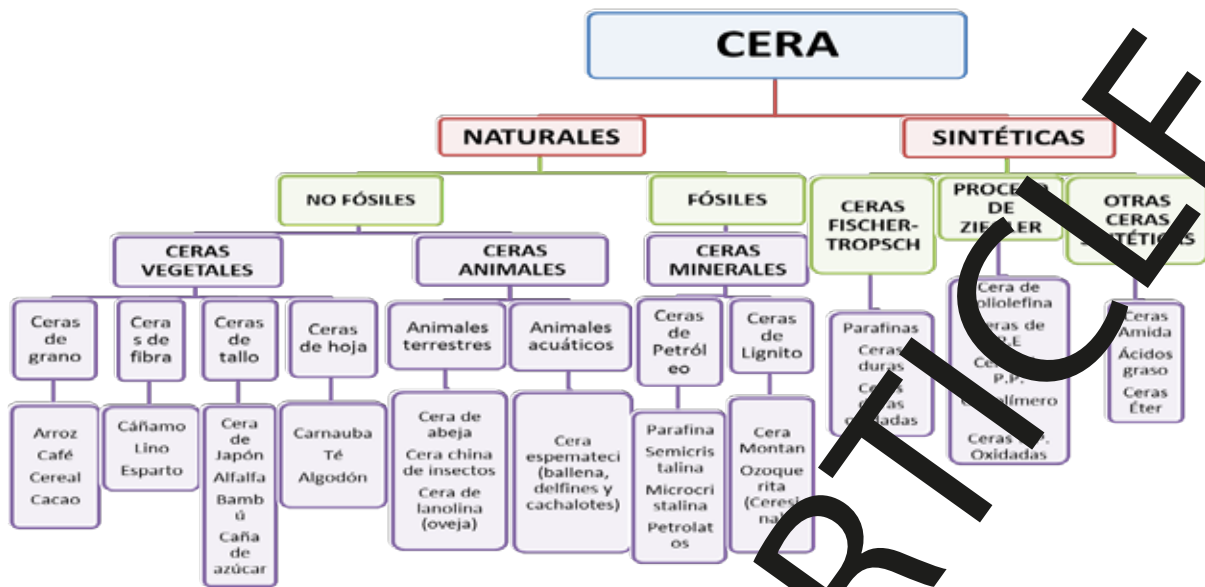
CERA

NATURALES

SINTÉTICAS

NO FÓSILES

FÓSILES

CERAS FISCHER-TROPSCH

PROCE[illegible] DE ZIE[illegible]LER

OTRAS CERAS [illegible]TÉTICAS

CERAS VEGETALES

CERAS ANIMALES

CERAS MINERALES

Ceras de grano

Ceras de fibra

Ceras de tallo

Ceras de hoja

Animales terrestres

Animales acuáticos

Ceras de Petróleo

Ceras de Lignito

Parafinas
Ceras duras
Ce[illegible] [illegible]das

Cera de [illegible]oliolefina
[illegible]eras de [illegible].E
Ce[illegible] P.P.
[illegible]alímero
Ceras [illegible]. Oxidadas

Ceras Amida
Ácidos graso
Ceras Éter

Arroz
Café
Cereal
Cacao

Cáñamo
Lino
Esparto

Cera de Japón
Alfalfa
Bambú
Caña de azúcar

Carnauba
Té
Algodón

Cera de abeja
Cera china de insectos
Cera de lanolina (oveja)

Cera espermaceti (ballena, delfines y cachalotes)

Parafina
Semicristalina
Microcristalina
Petrolatos

Cera Montan
Ozoquerita (Ceresi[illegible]na)

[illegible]RTICLE